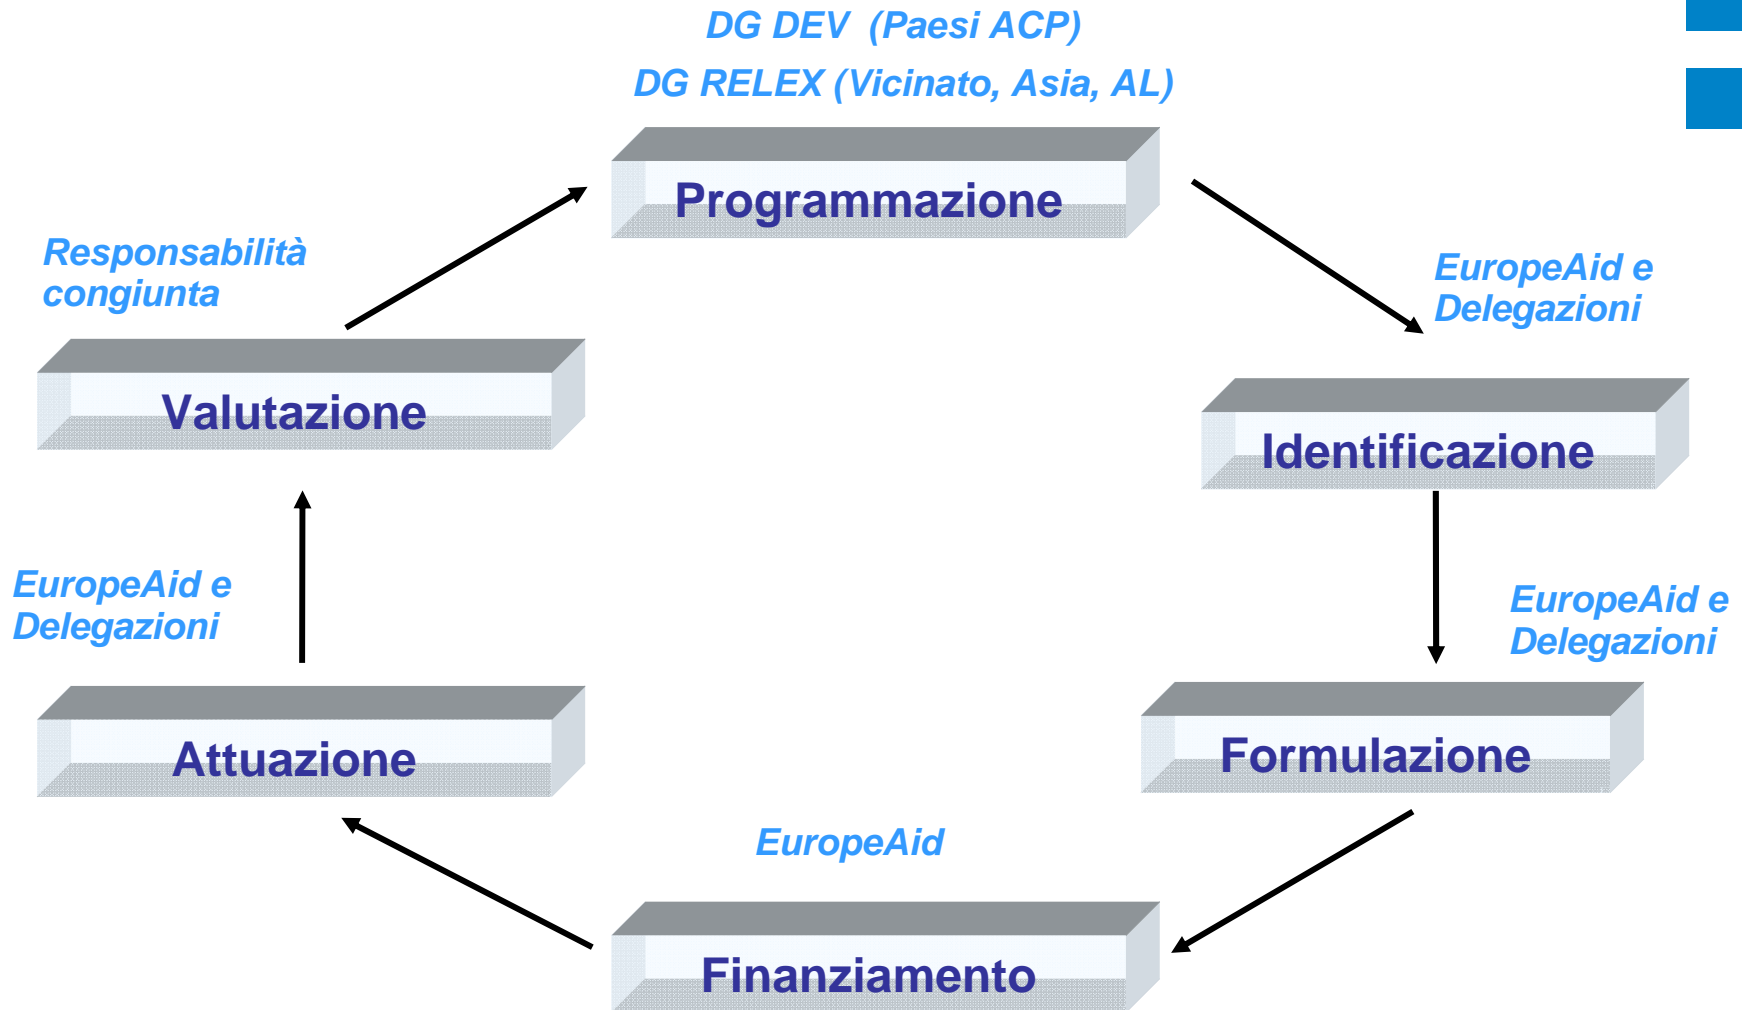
DG DEV (Paesi ACP)
DG RELEX (Vicinato, Asia, AL)

Programmazione

EuropeAid e Delegazioni

Identificazione

EuropeAid e Delegazioni

Formulazione

EuropeAid

Finanziamento

Attuazione

EuropeAid e Delegazioni

Valutazione

Responsabilità congiunta